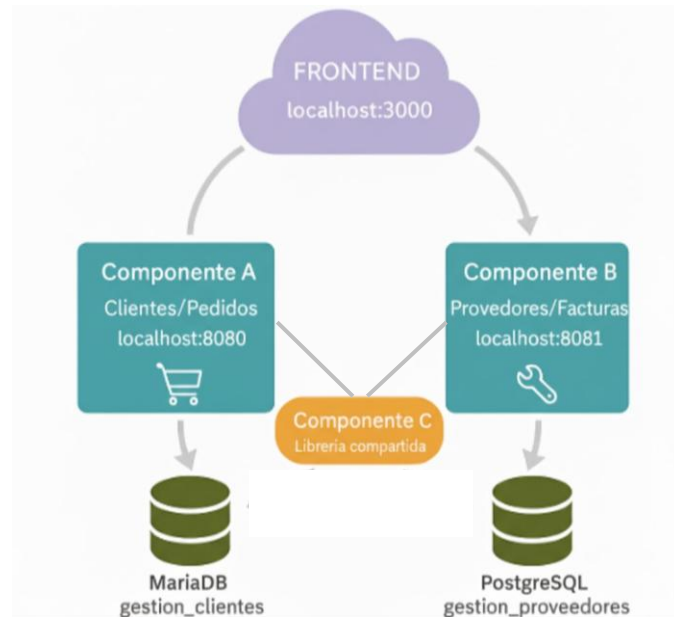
FRONTEND
localhost:3000

Componente A
Clientes/Pedidos
localhost:8080

Componente B
Provedores/Facturas
localhost:8081

Componente C
Libreria compartida

MariaDB
gestion_clientes

PostgreSQL
gestion_proveedores